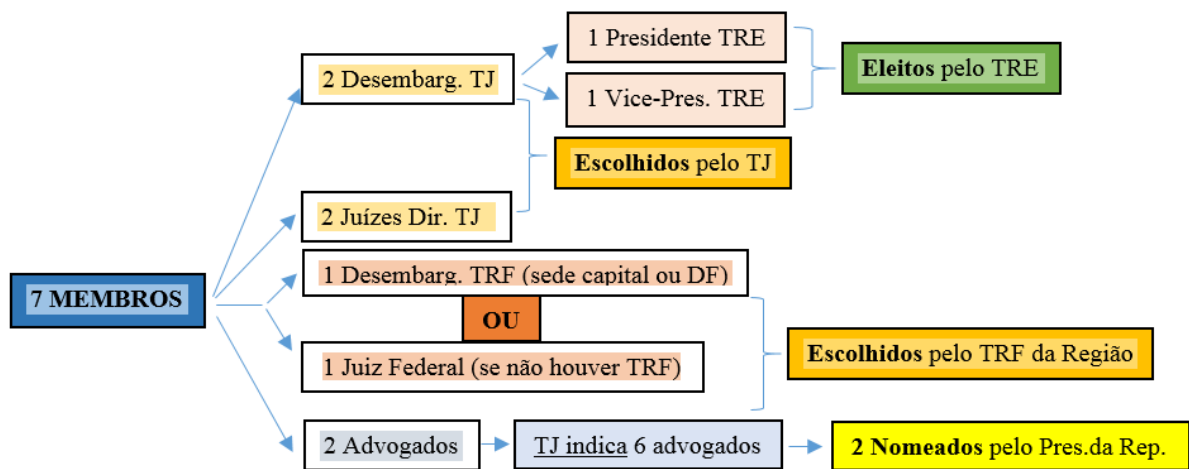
7 MEMBROS

2 Desembarg. TJ

1 Presidente TRE

1 Vice-Pres. TRE

**Eleitos** pelo TRE

**Escolhidos** pelo TJ

2 Juízes Dir. TJ

1 Desembarg. TRF (sede capital ou DF)

OU

1 Juiz Federal (se não houver TRF)

**Escolhidos** pelo TRF da Região

2 Advogados

TJ indica 6 advogados

**2 Nomeados** pelo Pres.da Rep.